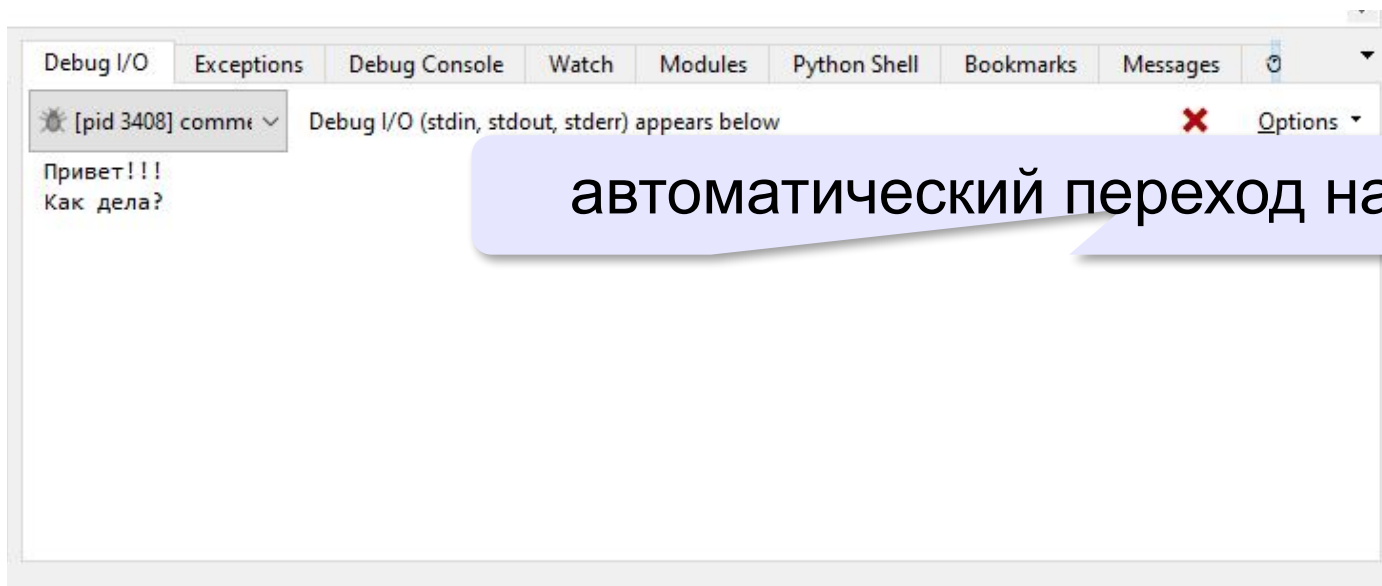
Debug I/O Exceptions Debug Console Watch Modules Python Shell Bookmarks Messages

[pid 3408] comm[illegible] Debug I/O (stdin, stdout, stderr) appears below Options

Привет!!!
Как дела?

автоматический переход на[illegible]